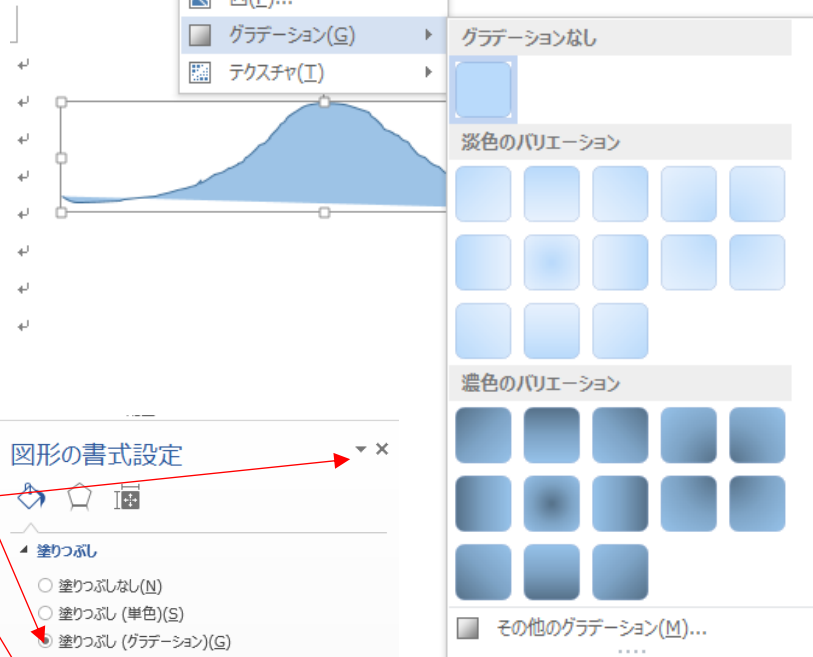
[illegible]
グラデーション(G)
テクスチャ(T)
グラデーションなし
淡色のバリエーション
濃色のバリエーション
その他のグラデーション(M)...
図形の書式設定
塗りつぶし
塗りつぶしなし(N)
塗りつぶし (単色)(S)
塗りつぶし (グラデーション)(G)